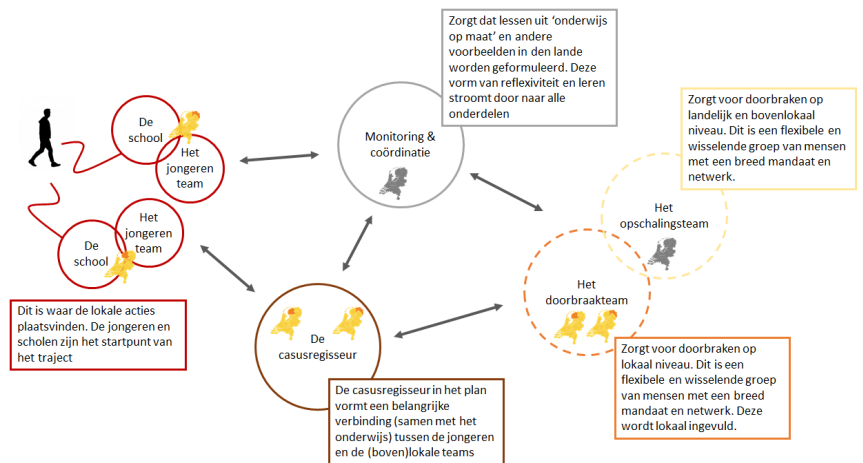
Zorgt dat lessen uit 'onderwijs op maat' en andere voorbeelden in den lande worden geformuleerd. Deze vorm van reflexiviteit en leren stroomt door naar alle onderdelen

Zorgt voor doorbraken op landelijk en bovenlokaal niveau. Dit is een flexibele en wisselende groep van mensen met een breed mandaat en netwerk.

De school

Het jongeren team

Monitoring & coördinatie

Het jongeren team

De school

Het opschalingsteam

Het doorbraakteam

Dit is waar de lokale acties plaatsvinden. De jongeren en scholen zijn het startpunt van het traject

De casusregisseur

Zorgt voor doorbraken op lokaal niveau. Dit is een flexibele en wisselende groep van mensen met een breed mandaat en netwerk. Deze wordt lokaal ingevuld.

De casusregisseur in het plan vormt een belangrijke verbinding (samen met het onderwijs) tussen de jongeren en de (boven)lokale teams